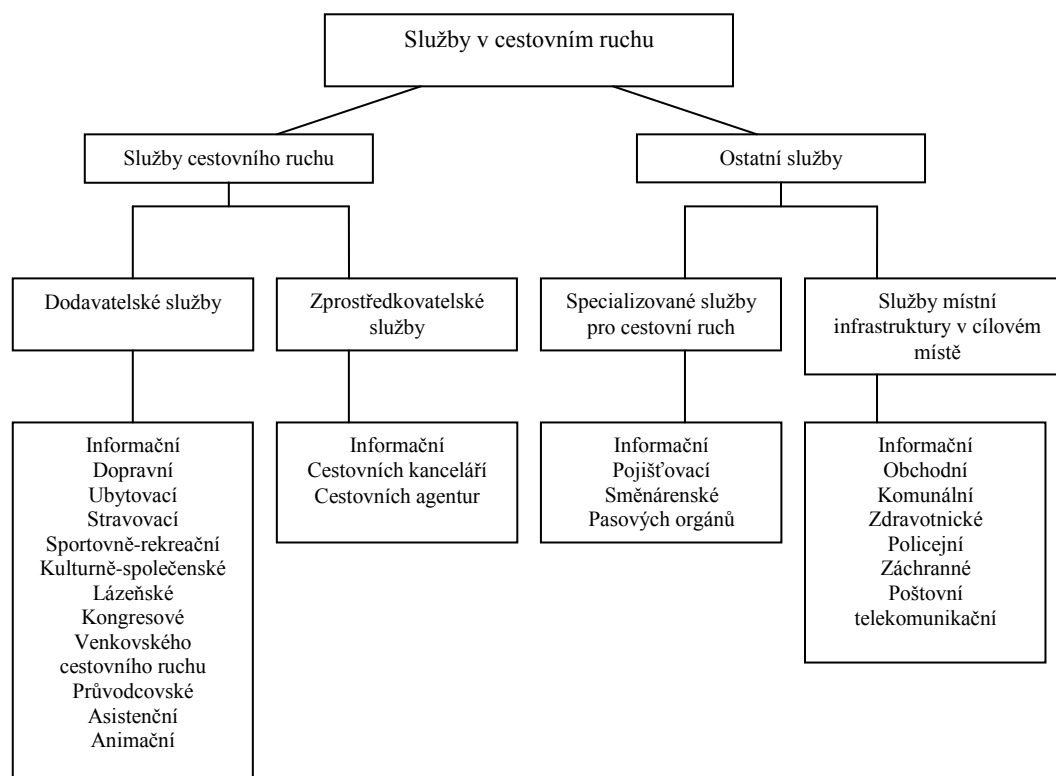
Služby v cestovním ruchu

Služby cestovního ruchu

Ostatní služby

Dodavatelské služby

Zprostředkovatelské služby

Specializované služby pro cestovní ruch

Služby místní infrastruktury v cílovém místě

Informační
Dopravní
Ubytovací
Stravovací
Sportovně-rekreační
Kulturně-společenské
Lázeňské
Kongresové
Venkovského cestovního ruchu
Průvodcovské
Asistenční
Animační

Informační
Cestovních kanceláří
Cestovních agentur

Informační
Pojišťovací
Směnárenské
Pasových orgánů

Informační
Obchodní
Komunální
Zdravotnické
Policejní
Záchranné
Poštovní
telekomunikační